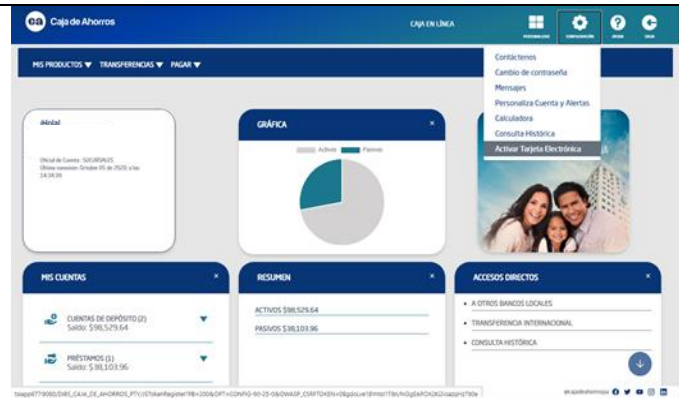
Caja de Ahorros

CAJA EN LÍNEA

PERSONALIZAR CONFIGURACIÓN AYUDA SALIR

MIS PRODUCTOS ▼ TRANSFERENCIAS ▼ PAGAR ▼

Contáctenos
Cambio de contraseña
Mensajes
Personaliza Cuenta y Alertas
Calculadora
Consulta Histórica
Activar Tarjeta Electrónica

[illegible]

Oficial de Cuenta: SUCURSAL 25
Última conexión: Octubre 05 de 2020, a las 14:34:28

GRÁFICA

Activos Pasivos

MIS CUENTAS

CUENTAS DE DEPÓSITO (2)
Saldo: $98,529.64

PRÉSTAMOS (1)
Saldo: $ 38,103.96

RESUMEN

ACTIVOS $98,529.64

PASIVOS $38,103.96

ACCESOS DIRECTOS

• A OTROS BANCOS LOCALES

• TRANSFERENCIA INTERNACIONAL

• CONSULTA HISTÓRICA

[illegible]

@cajadeahorrospa